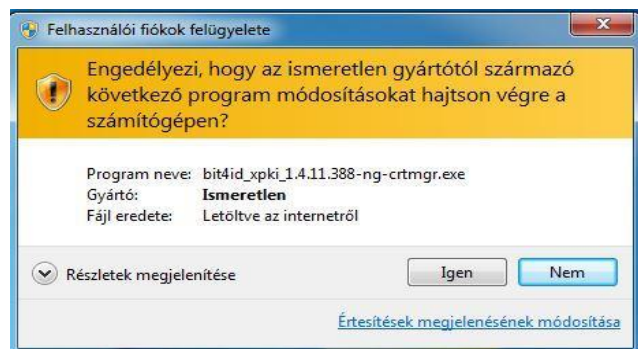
Felhasználói fiókok felügyelete

Engedélyezi, hogy az ismeretlen gyártótól származó következő program módosításokat hajtson végre a számítógépen?

| | |
|---|---|
| Program neve: | bit4id_xpki_1.4.11.388-ng-crtmgr.exe |
| Gyártó: | Ismeretlen |
| Fájl eredete: | Letöltve az internetről |

Részletek megjelenítése

Igen

Nem

Értesítések megjelenésének módosítása